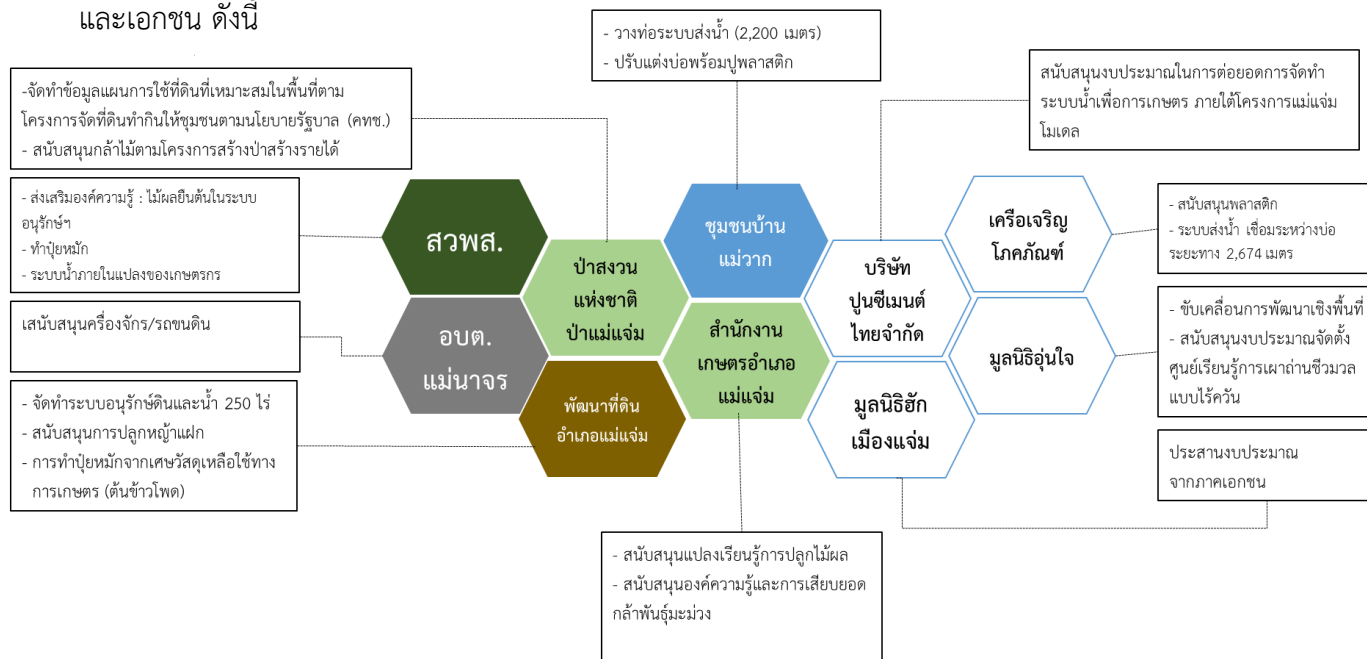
และเอกชน ดังนี้

- วางท่อระบบส่งน้ำ (2,200 เมตร)
- ปรับแต่งบ่อพร้อมปูพลาสติก

-จัดทำข้อมูลแผนการใช้ที่ดินที่เหมาะสมในพื้นที่ตามโครงการจัดที่ดินทำกินให้ชุมชนตามนโยบายรัฐบาล (คทช.)
- สนับสนุนกล้าไม้ตามโครงการสร้างป่าสร้างรายได้

สนับสนุนงบประมาณในการต่อยอดการจัดทำระบบน้ำเพื่อการเกษตร ภายใต้โครงการแม่แจ่มโมเดล

- ส่งเสริมองค์ความรู้ : ไม้ผลยืนต้นในระบบอนุรักษ์ฯ
- ทำปุ๋ยหมัก
- ระบบน้ำภายในแปลงของเกษตรกร

สวพส.

ป่าสงวนแห่งชาติป่าแม่แจ่ม

ชุมชนบ้านแม่วาก

บริษัทปูนซีเมนต์ไทยจำกัด

เครือเจริญโภคภัณฑ์

- สนับสนุนพลาสติก
- ระบบส่งน้ำ เชื่อมระหว่างบ่อ ระยะทาง 2,674 เมตร

เสนับสนุนเครื่องจักร/รถขนดิน

อบต.แม่นาจร

สำนักงานเกษตรอำเภอแม่แจ่ม

มูลนิธิอุ่นใจ

- ขับเคลื่อนการพัฒนาเชิงพื้นที่
- สนับสนุนงบประมาณจัดตั้งศูนย์เรียนรู้การเผาถ่านชีวมวลแบบไร้ควัน

- จัดทำระบบอนุรักษ์ดินและน้ำ 250 ไร่
- สนับสนุนการปลูกหญ้าแฝก
- การทำปุ๋ยหมักจากเศษวัสดุเหลือใช้ทางการเกษตร (ต้นข้าวโพด)

พัฒนาที่ดินอำเภอแม่แจ่ม

มูลนิธิฮักเมืองแจ่ม

ประสานงบประมาณจากภาคเอกชน

- สนับสนุนแปลงเรียนรู้การปลูกไม้ผล
- สนับสนุนองค์ความรู้และการเสียบยอดกล้าพันธุ์มะม่วง